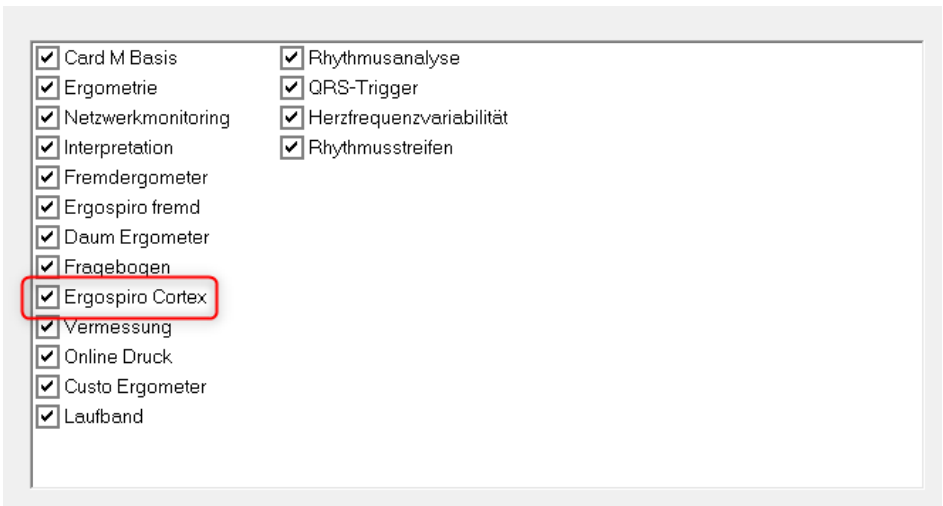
Card M Basis
Ergometrie
Netzwerkmonitoring
Interpretation
Fremdergometer
Ergospiro fremd
Daum Ergometer
Fragebogen
Ergospiro Cortex
Vermessung
Online Druck
Custo Ergometer
Laufband

Rhythmusanalyse
QRS-Trigger
Herzfrequenzvariabilität
Rhythmusstreifen